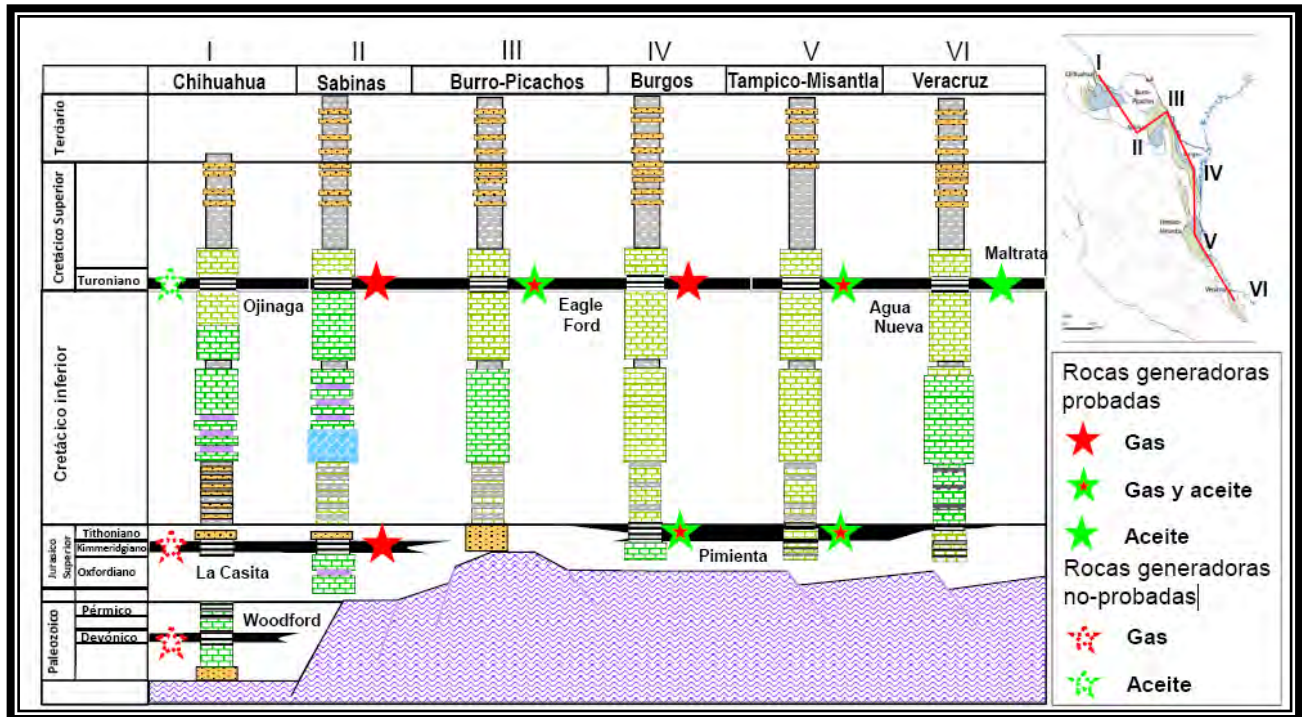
I
II
III
IV
V
VI

Chihuahua
Sabinas
Burro-Picachos
Burgos
Tampico-Misantla
Veracruz

Terciario
Cretácico Superior
Turoniano
Cretácico inferior
Jurasico Superior
Tithoniano
Kimmeridgiano
Oxfordiano
Paleozoico
Pérmico
Devónico

Ojinaga
Eagle Ford
Agua Nueva
Maltrata
La Casita
Pimienta
Woodford

I
II
III
IV
V
VI
Chihuahua
Burro-Picachos
Tampico-Misantla
Veracruz

Rocas generadoras probadas
Gas
Gas y aceite
Aceite
Rocas generadoras no-probadas
Gas
Aceite